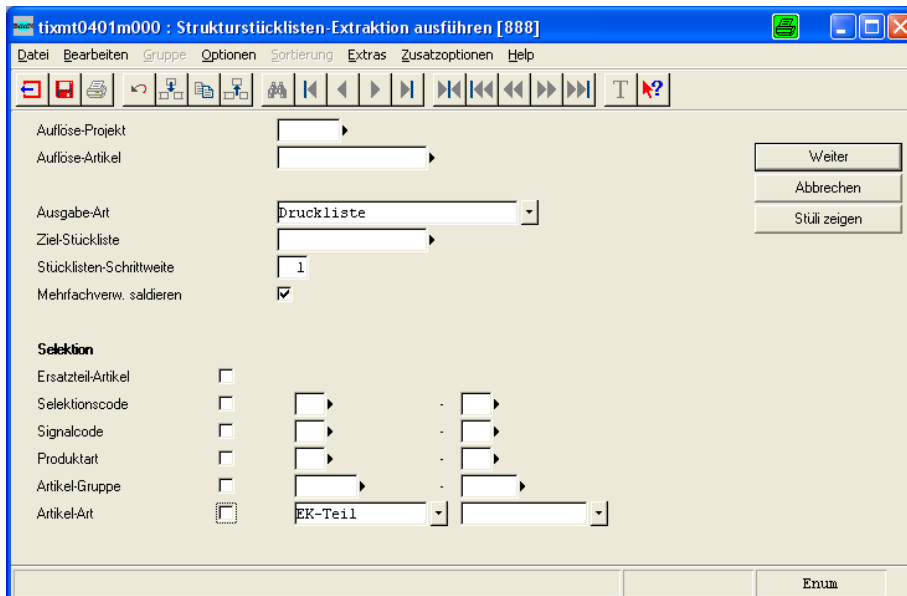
tixmt0401m000 : Strukturstücklisten-Extraktion ausführen [888]

Datei Bearbeiten Gruppe Optionen Sortierung Extras Zusatzoptionen Help

T

Auflöse-Projekt
Auflöse-Artikel

Weiter
Abbrechen
Stüli zeigen

Ausgabe-Art Druckliste
Ziel-Stückliste
Stücklisten-Schrittweite 1
Mehrfachverw. saldieren

Selektion
Ersatzteil-Artikel
Selektionscode -
Signalcode -
Produktart -
Artikel-Gruppe -
Artikel-Art EK-Teil

Enum